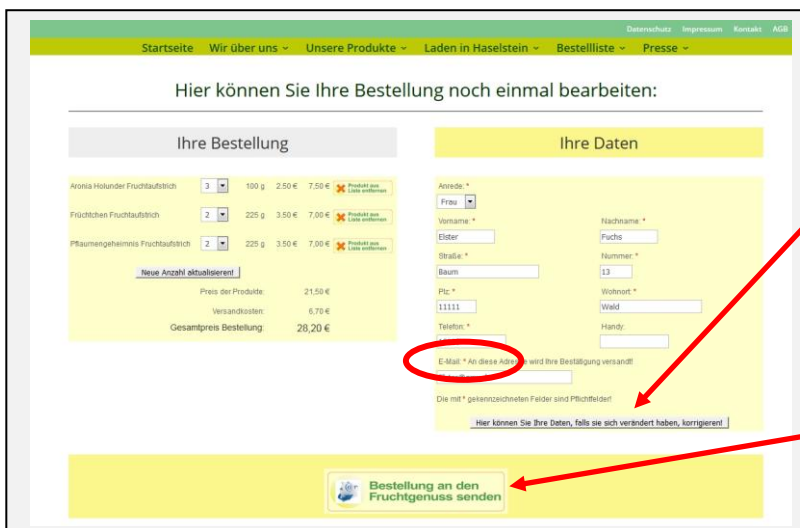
Datenschutz Impressum Kontakt AGB

Startseite Wir über uns Unsere Produkte Laden in Haselstein Bestellliste Presse

Hier können Sie Ihre Bestellung noch einmal bearbeiten:

Ihre Bestellung

| | | | | | |
|---|---|---|---|---|---|
| Aronia Holunder Fruchtaufstrich | 3 | 100 g | 2,50 € | 7,50 € | Produkt aus Liste entfernen |
| Früchtchen Fruchtaufstrich | 2 | 225 g | 3,50 € | 7,00 € | Produkt aus Liste entfernen |
| Pflaumengeheimnis Fruchtaufstrich | 2 | 225 g | 3,50 € | 7,00 € | Produkt aus Liste entfernen |

Neue Anzahl aktualisieren!

Preis der Produkte: 21,50 €

Versandkosten: 6,70 €

Gesamtpreis Bestellung: 28,20 €

Ihre Daten

Anrede: *
Frau

Vorname: *
Elster

Nachname: *
Fuchs

Straße: *
Baum

Nummer: *
13

Plz: *
11111

Wohnort: *
Wald

Telefon: *
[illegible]

Handy:

E-Mail: * An diese Adresse wird Ihre Bestätigung versandt!
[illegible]

Die mit * gekennzeichneten Felder sind Pflichtfelder!

Hier können Sie Ihre Daten, falls sie sich verändert haben, korrigieren!

Bestellung an den Fruchtgenuss senden